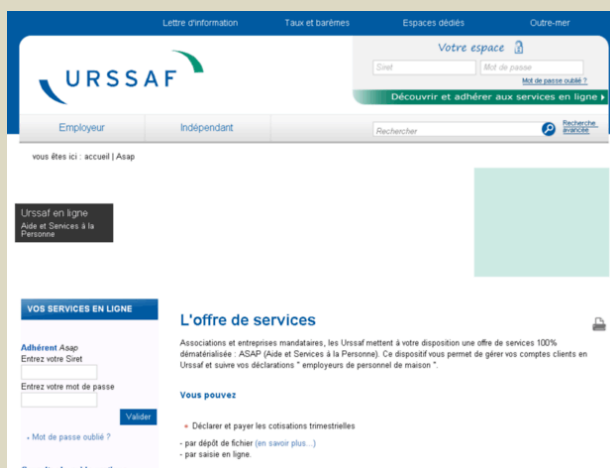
Lettre d'information
Taux et barèmes
Espaces dédiés
Outre-mer

URSSAF

Votre espace
Siret
Mot de passe
Mot de passe oublié ?
Découvrir et adhérer aux services en ligne

Employeur
Indépendant
Rechercher
Recherche avancée

vous êtes ici : accueil | Asap

Urssaf en ligne
Aide et Services à la Personne

VOS SERVICES EN LIGNE

Adhérent Asap
Entrez votre Siret
Entrez votre mot de passe
Valider
› Mot de passe oublié ?

L'offre de services

Associations et entreprises mandataires, les Urssaf mettent à votre disposition une offre de services 100% dématérialisée : ASAP (Aide et Services à la Personne). Ce dispositif vous permet de gérer vos comptes clients en Urssaf et suivre vos déclarations " employeurs de personnel de maison ".

Vous pouvez

Déclarer et payer les cotisations trimestrielles

- par dépôt de fichier (en savoir plus...)
- par saisie en ligne.